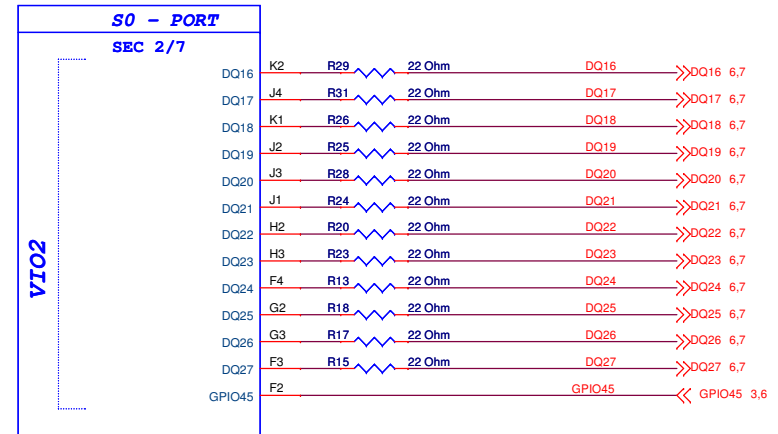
S0 - PORT
SEC 2/7

VIO2

DQ16 K2 R29 22 Ohm DQ16 DQ16 6,7
DQ17 J4 R31 22 Ohm DQ17 DQ17 6,7
DQ18 K1 R26 22 Ohm DQ18 DQ18 6,7
DQ19 J2 R25 22 Ohm DQ19 DQ19 6,7
DQ20 J3 R28 22 Ohm DQ20 DQ20 6,7
DQ21 J1 R24 22 Ohm DQ21 DQ21 6,7
DQ22 H2 R20 22 Ohm DQ22 DQ22 6,7
DQ23 H3 R23 22 Ohm DQ23 DQ23 6,7
DQ24 F4 R13 22 Ohm DQ24 DQ24 6,7
DQ25 G2 R18 22 Ohm DQ25 DQ25 6,7
DQ26 G3 R17 22 Ohm DQ26 DQ26 6,7
DQ27 F3 R15 22 Ohm DQ27 DQ27 6,7
GPIO45 F2 GPIO45 GPIO45 3,6